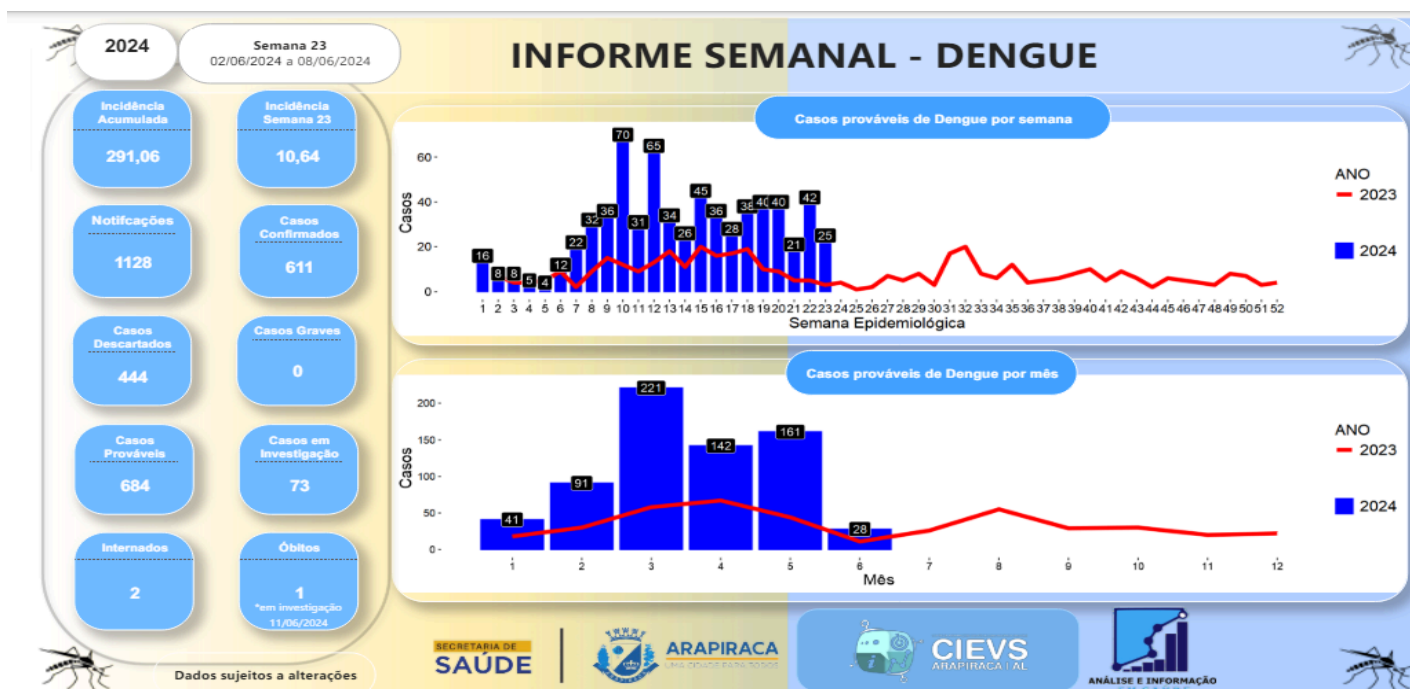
2024

Semana 23
02/06/2024 a 08/06/2024

INFORME SEMANAL - DENGUE

Incidência Acumulada
291,06

Incidência Semana 23
10,64

Notifcações
1128

Casos Confirmados
611

Casos Descartados
444

Casos Graves
0

Casos Prováveis
684

Casos em Investigação
73

Internados
2

Óbitos
1
*em investigação 11/06/2024

Dados sujeitos a alterações

Casos prováveis de Dengue por semana

ANO
2023
2024

Casos
60
40
20
0

16 8 8 5 4 12 22 32 36 70 31 65 34 26 45 36 28 38 40 40 21 42 25

1 2 3 4 5 6 7 8 9 10 11 12 13 14 15 16 17 18 19 20 21 22 23 24 25 26 27 28 29 30 31 32 33 34 35 36 37 38 39 40 41 42 43 44 45 46 47 48 49 50 51 52
Semana Epidemiológica

Casos prováveis de Dengue por mês

ANO
2023
2024

Casos
200
150
100
50
0

41 91 221 142 161 28

1 2 3 4 5 6 7 8 9 10 11 12
Mês

SECRETARIA DE SAÚDE
ARAPIRACA
UMA CIDADE PARA TODOS
CIEVS
ARAPIRACA | AL
ANÁLISE E INFORMAÇÃO